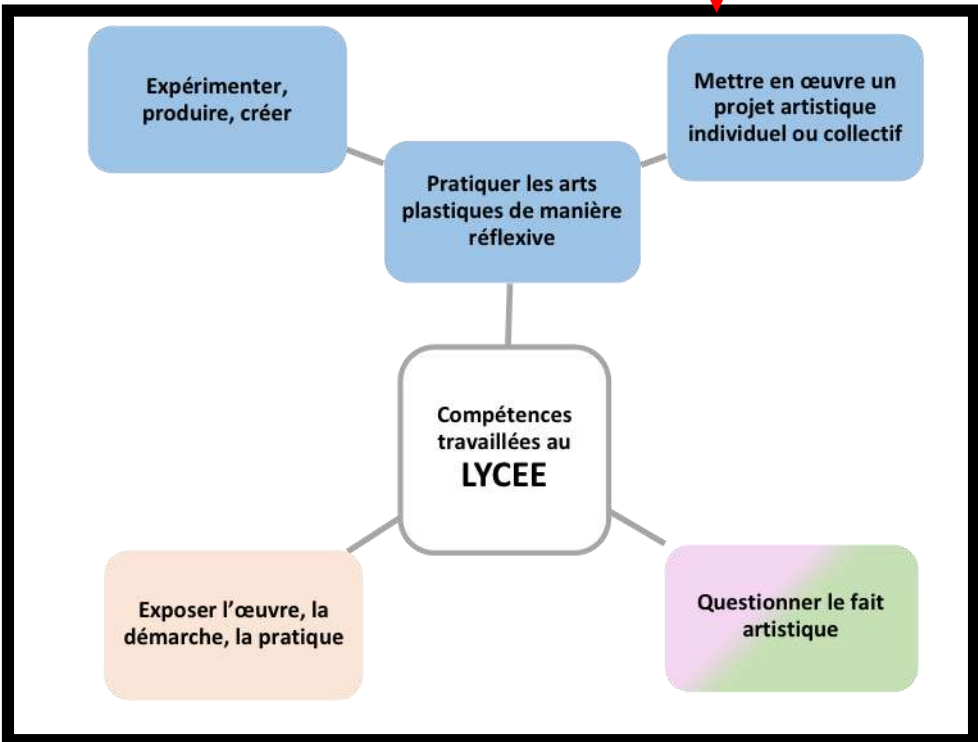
Expérimenter, produire, créer

Mettre en œuvre un projet artistique individuel ou collectif

Pratiquer les arts plastiques de manière réflexive

Compétences travaillées au LYCEE

Exposer l'œuvre, la démarche, la pratique

Questionner le fait artistique